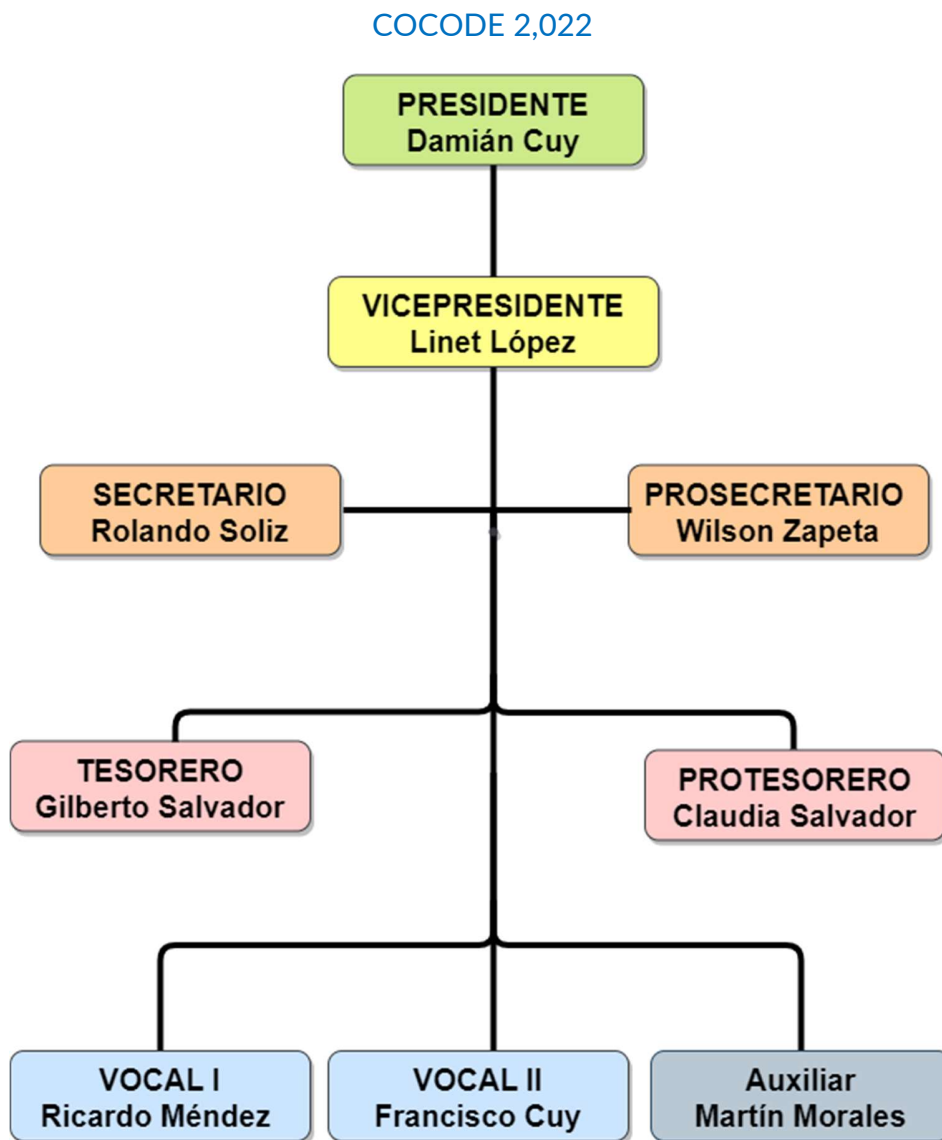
COCODE 2,022

PRESIDENTE
Damián Cuy

VICEPRESIDENTE
Linet López

SECRETARIO
Rolando Soliz

PROSECRETARIO
Wilson Zapeta

TESORERO
Gilberto Salvador

PROTESORERO
Claudia Salvador

VOCAL I
Ricardo Méndez

VOCAL II
Francisco Cuy

Auxiliar
Martín Morales